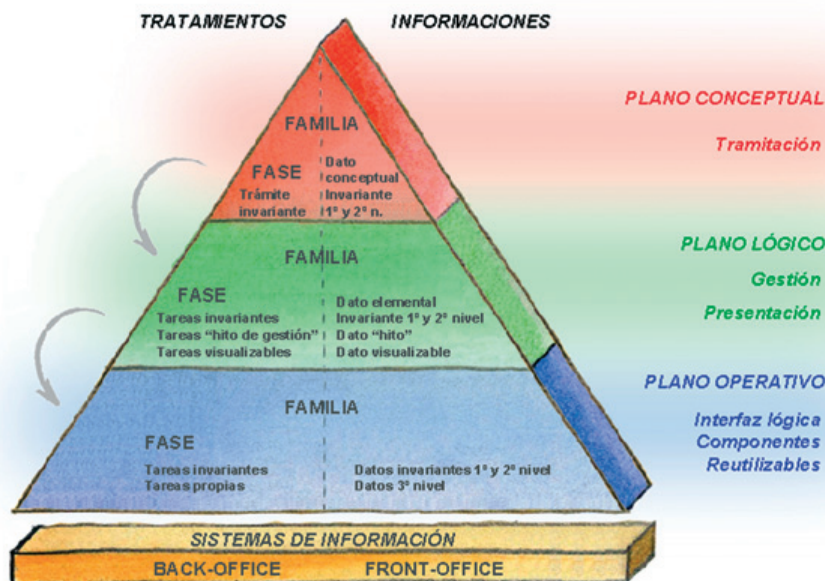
TRATAMIENTOS INFORMACIONES

FAMILIA

FASE
Trámite invariante

Dato conceptual Invariante 1º y 2º n.

PLANO CONCEPTUAL
Tramitación

FAMILIA

FASE
Tareas invariantes
Tareas "hito de gestión"
Tareas visualizables

Dato elemental
Invariante 1º y 2º nivel
Dato "hito"
Dato visualizable

PLANO LÓGICO
Gestión
Presentación

FAMILIA

FASE
Tareas invariantes
Tareas propias

Datos invariantes 1º y 2º nivel
Datos 3º nivel

PLANO OPERATIVO
Interfaz lógica
Componentes
Reutilizables

SISTEMAS DE INFORMACIÓN
BACK-OFFICE FRONT-OFFICE